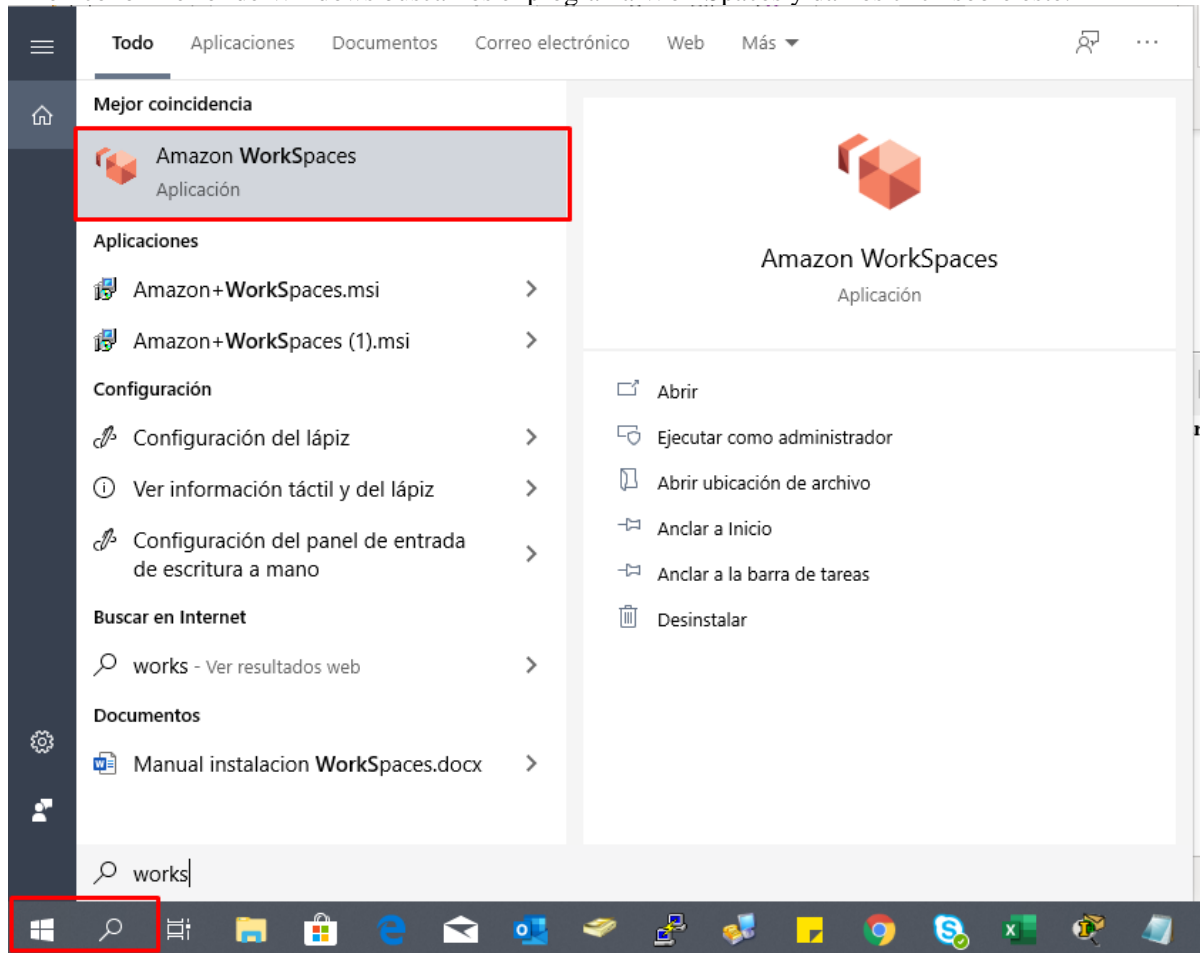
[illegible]

Todo Aplicaciones Documentos Correo electrónico Web Más ▾ ···

Mejor coincidencia

Amazon WorkSpaces
Aplicación

Aplicaciones

Amazon+WorkSpaces.msi

Amazon+WorkSpaces (1).msi

Configuración

Configuración del lápiz

Ver información táctil y del lápiz

Configuración del panel de entrada de escritura a mano

Buscar en Internet

works - Ver resultados web

Documentos

Manual instalacion WorkSpaces.docx

Amazon WorkSpaces
Aplicación

Abrir

Ejecutar como administrador

Abrir ubicación de archivo

Anclar a Inicio

Anclar a la barra de tareas

Desinstalar

works